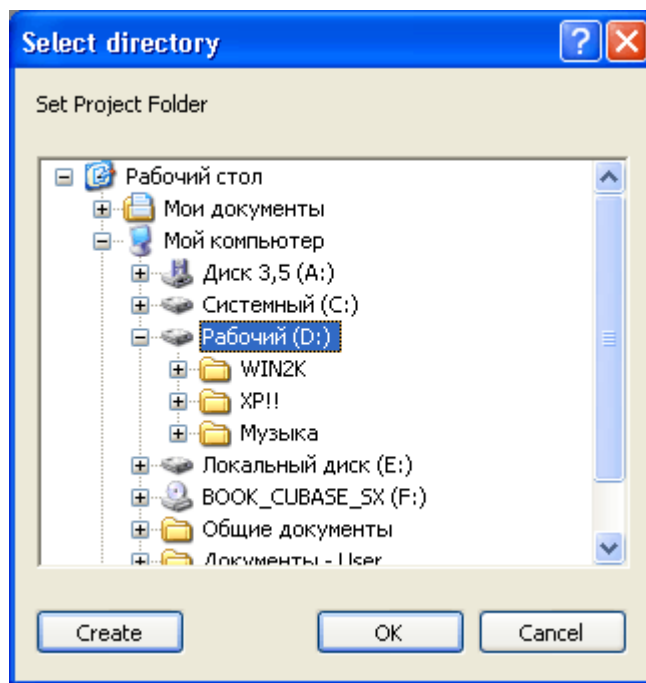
Select directory

?

Set Project Folder

Рабочий стол
Мои документы
Мой компьютер
Диск 3,5 (A:)
Системный (C:)
Рабочий (D:)
WIN2K
XP!!
Музыка
Локальный диск (E:)
BOOK_CUBASE_SX (F:)
Общие документы
Документы - User

Create
OK
Cancel